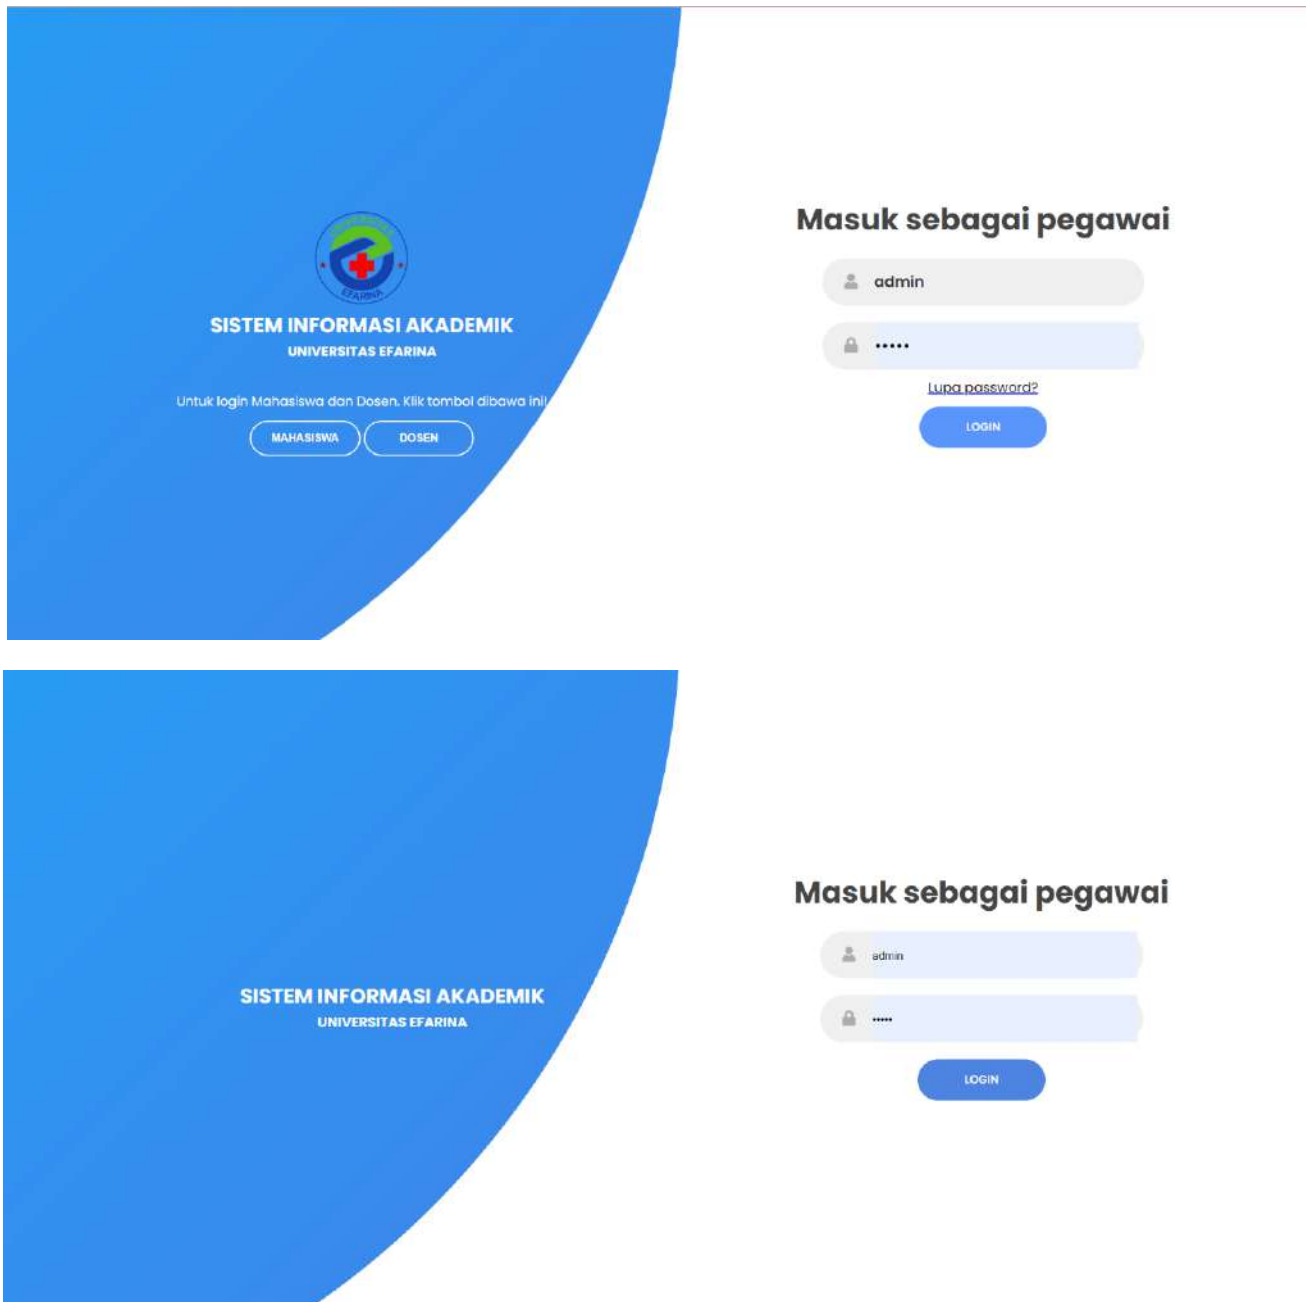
EFARINA

SISTEM INFORMASI AKADEMIK
UNIVERSITAS EFARINA

Untuk login Mahasiswa dan Dosen. Klik tombol dibawa ini!

MAHASISWA DOSEN

Masuk sebagai pegawai

admin

•••••

Lupa password?

LOGIN

SISTEM INFORMASI AKADEMIK
UNIVERSITAS EFARINA

Masuk sebagai pegawai

admin

•••••

LOGIN